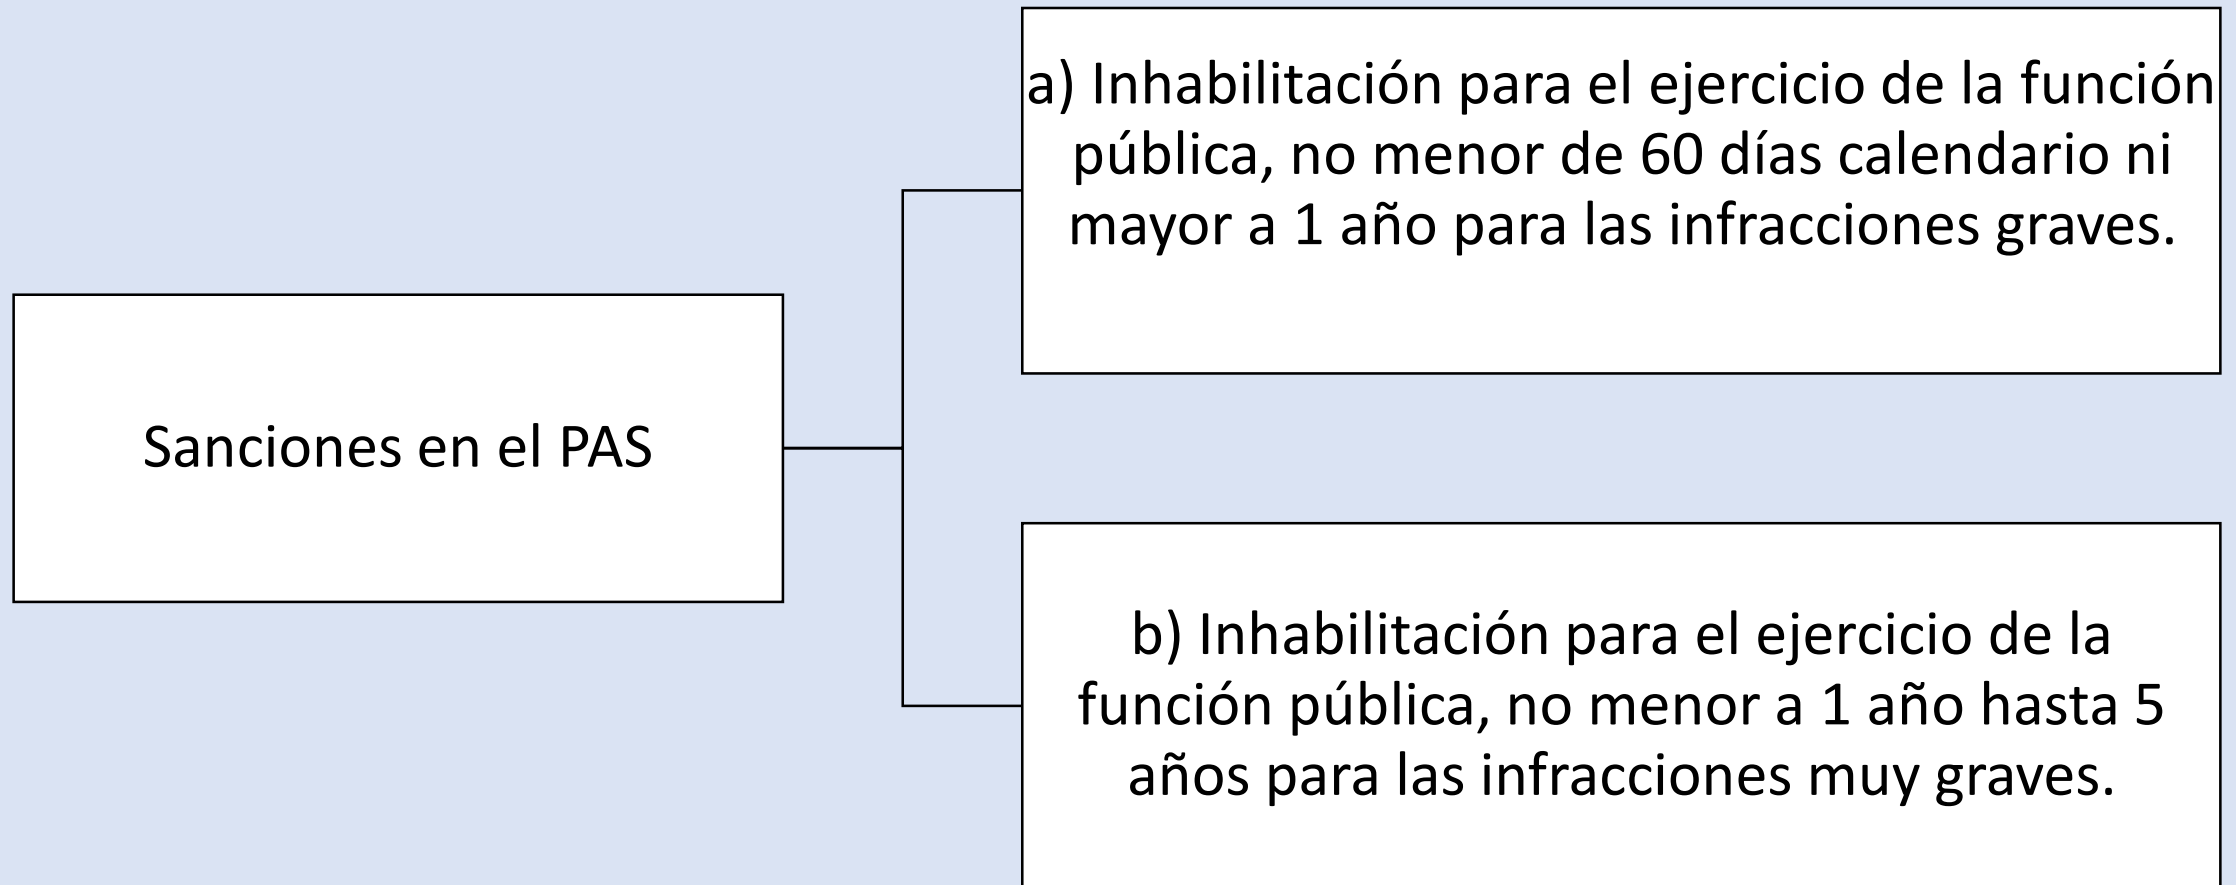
Sanciones en el PAS

a) Inhabilitación para el ejercicio de la función pública, no menor de 60 días calendario ni mayor a 1 año para las infracciones graves.

b) Inhabilitación para el ejercicio de la función pública, no menor a 1 año hasta 5 años para las infracciones muy graves.